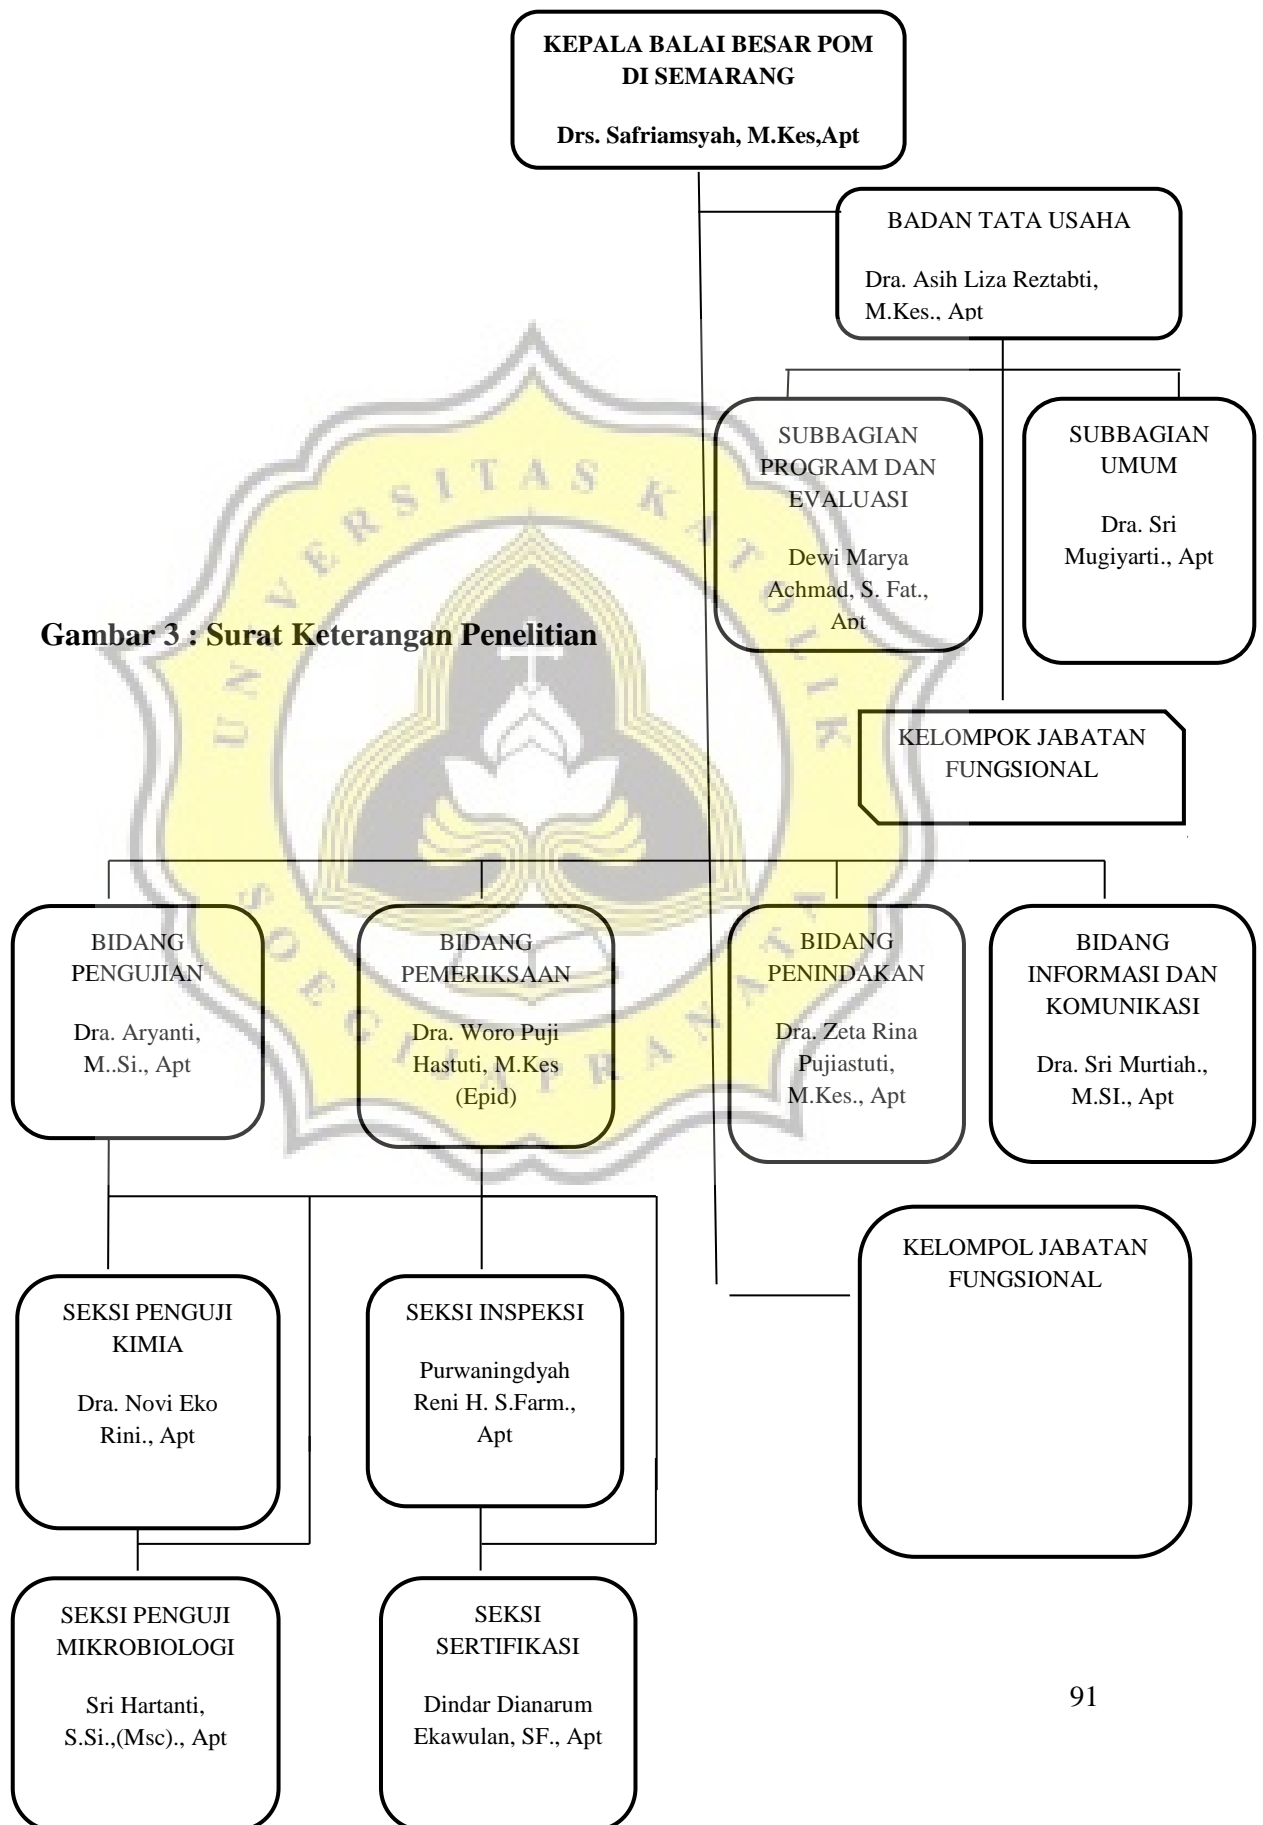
KEPALA BALAI BESAR POM DI SEMARANG

Drs. Safriamsyah, M.Kes,Apt

BADAN TATA USAHA

Dra. Asih Liza Reztabti, M.Kes., Apt

SUBBAGIAN PROGRAM DAN EVALUASI

Dewi Marya Achmad, S. Fat., Apt

SUBBAGIAN UMUM

Dra. Sri Mugiyarti., Apt

Gambar 3 : Surat Keterangan Penelitian

KELOMPOK JABATAN FUNGSIONAL

BIDANG PENGUJIAN

Dra. Aryanti, M..Si., Apt

BIDANG PEMERIKSAAN

Dra. Woro Puji Hastuti, M.Kes (Epid)

BIDANG PENINDAKAN

Dra. Zeta Rina Pujiastuti, M.Kes., Apt

BIDANG INFORMASI DAN KOMUNIKASI

Dra. Sri Murtiah., M.SI., Apt

KELOMPOL JABATAN FUNGSIONAL

SEKSI PENGUJI KIMIA

Dra. Novi Eko Rini., Apt

SEKSI INSPEKSI

Purwaningdyah Reni H. S.Farm., Apt

SEKSI PENGUJI MIKROBIOLOGI

Sri Hartanti, S.Si.,(Msc)., Apt

SEKSI SERTIFIKASI

Dindar Dianarum Ekawulan, SF., Apt

91